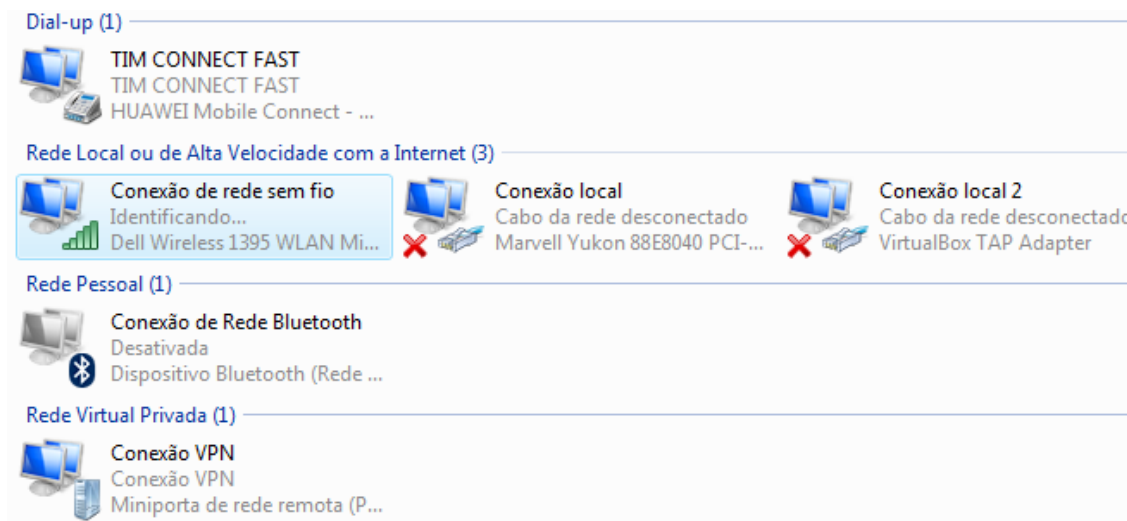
Dial-up (1)

TIM CONNECT FAST
TIM CONNECT FAST
HUAWEI Mobile Connect - ...

Rede Local ou de Alta Velocidade com a Internet (3)

Conexão de rede sem fio
Identificando...
Dell Wireless 1395 WLAN Mi...

Conexão local
Cabo da rede desconectado
Marvell Yukon 88E8040 PCI-...

Conexão local 2
Cabo da rede desconectado
VirtualBox TAP Adapter

Rede Pessoal (1)

Conexão de Rede Bluetooth
Desativada
Dispositivo Bluetooth (Rede ...

Rede Virtual Privada (1)

Conexão VPN
Conexão VPN
Miniporta de rede remota (P...